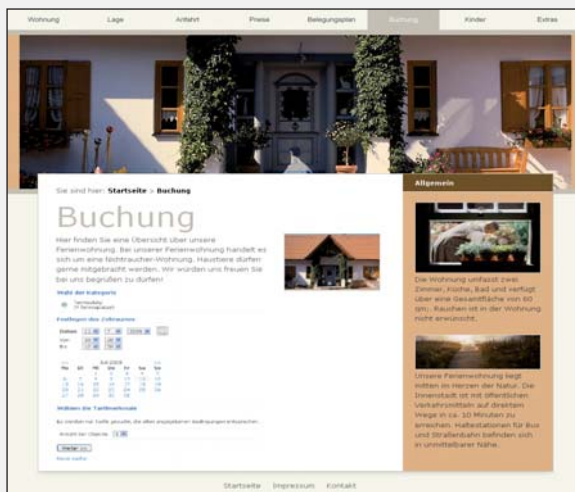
Wohnung Lage Anfahrt Preise Belegungsplan Buchung Kinder Extras

Sie sind hier: Startseite > Buchung

Buchung

Hier finden Sie eine Übersicht über unsere Ferienwohnung. Bei unserer Ferienwohnung handelt es sich um eine Nichtraucher-Wohnung. Haustiere dürfen gerne mitgebracht werden. Wir würden uns freuen Sie bei uns begrüßen zu dürfen!

Wahl der Kategorie

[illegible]

Festlegen des Zeitraumes

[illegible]

Juli 2009

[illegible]

Wählen Sie Tarifmerkmale

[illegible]

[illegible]

Weiter

Allgemein

Die Wohnung umfasst zwei Zimmer, Küche, Bad und verfügt über eine Gesamtfläche von 60 qm. Rauchen ist in der Wohnung nicht erwünscht.

Unsere Ferienwohnung liegt mitten im Herzen der Natur. Die Innenstadt ist mit öffentlichen Verkehrsmitteln auf direktem Wege in ca. 10 Minuten zu erreichen. Haltestationen für Bus und Straßenbahn befinden sich in unmittelbarer Nähe.

Startseite Impressum Kontakt